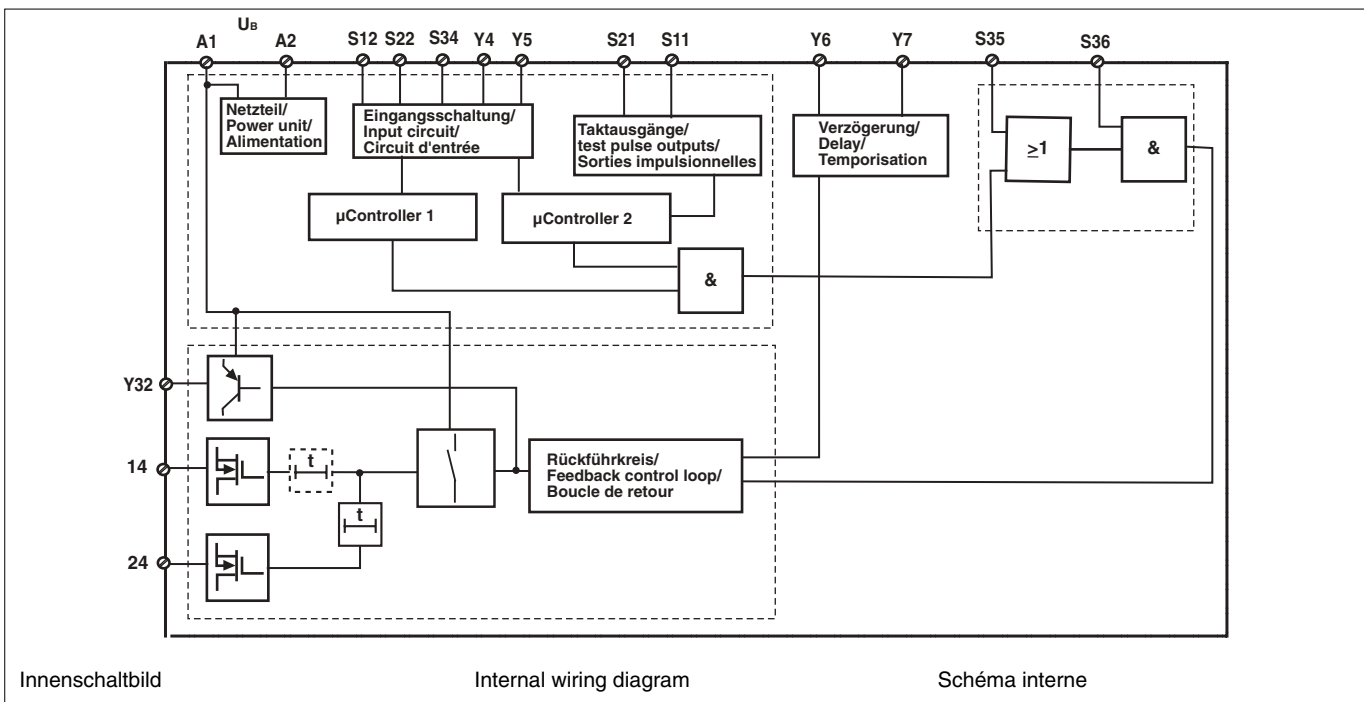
$U_B$

A1 A2 S12 S22 S34 Y4 Y5 S21 S11 Y6 Y7 S35 S36

Netzteil/
Power unit/
Alimentation

Eingangsschaltung/
Input circuit/
Circuit d'entrée

Taktausgänge/
test pulse outputs/
Sorties impulsionnelles

Verzögerung/
Delay/
Temporisation

≥1

&

µController 1

µController 2

&

Y32

14

t

t

24

Rückführkreis/
Feedback control loop/
Boucle de retour

Innenschaltbild

Internal wiring diagram

Schéma interne